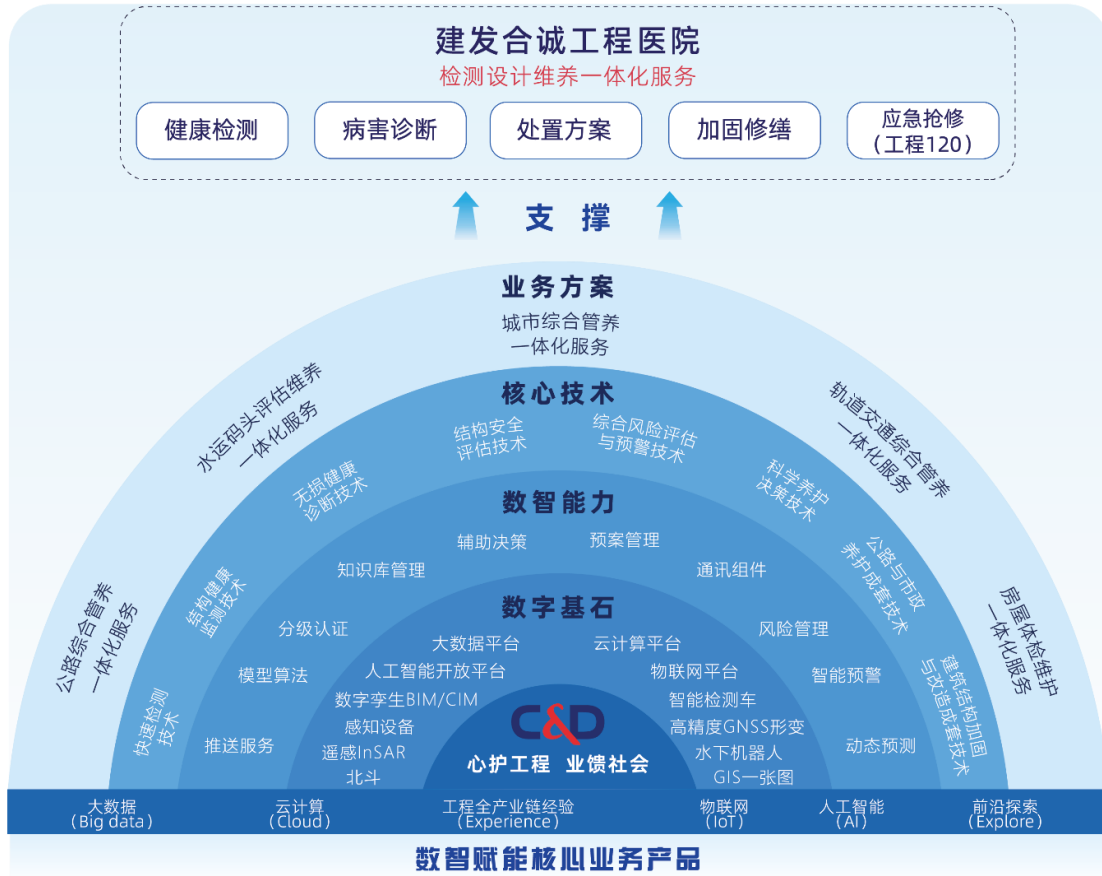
建发合诚工程医院
检测设计维养一体化服务

健康检测
病害诊断
处置方案
加固修缮
应急抢修（工程120）

支 撑

业务方案
城市综合管养一体化服务

水运码头评估维养一体化服务
轨道交通综合管养一体化服务
公路综合管养一体化服务
房屋体检维护一体化服务

核心技术
结构安全评估技术
综合风险评估与预警技术
无损健康诊断技术
科学养护决策技术
结构健康监测技术
公路与市政养护成套技术
快速检测技术
建筑结构加固与改造成套技术

数智能力
辅助决策
预案管理
知识库管理
通讯组件
分级认证
风险管理
模型算法
智能预警
推送服务
动态预测

数字基石
大数据平台
云计算平台
人工智能开放平台
物联网平台
数字孪生BIM/CIM
智能检测车
感知设备
高精度GNSS形变
遥感InSAR
水下机器人
北斗
GIS一张图

C&D
心护工程 业馈社会

大数据（Big data）
云计算（Cloud）
工程全产业链经验（Experience）
物联网（IoT）
人工智能（AI）
前沿探索（Explore）

数智赋能核心业务产品